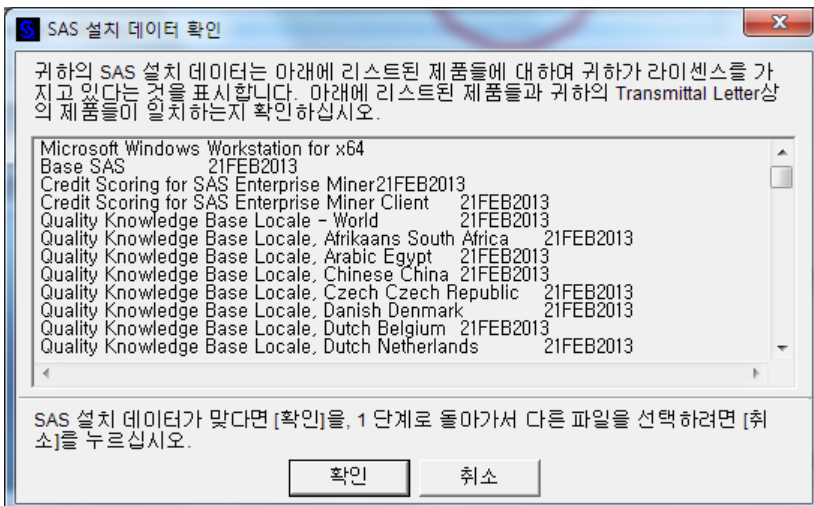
SAS 설치 데이터 확인

귀하의 SAS 설치 데이터는 아래에 리스트된 제품들에 대하여 귀하가 라이센스를 가지고 있다는 것을 표시합니다. 아래에 리스트된 제품들과 귀하의 Transmittal Letter상의 제품들이 일치하는지 확인하십시오.

Microsoft Windows Workstation for x64
Base SAS 21FEB2013
Credit Scoring for SAS Enterprise Miner21FEB2013
Credit Scoring for SAS Enterprise Miner Client 21FEB2013
Quality Knowledge Base Locale - World 21FEB2013
Quality Knowledge Base Locale, Afrikaans South Africa 21FEB2013
Quality Knowledge Base Locale, Arabic Egypt 21FEB2013
Quality Knowledge Base Locale, Chinese China 21FEB2013
Quality Knowledge Base Locale, Czech Czech Republic 21FEB2013
Quality Knowledge Base Locale, Danish Denmark 21FEB2013
Quality Knowledge Base Locale, Dutch Belgium 21FEB2013
Quality Knowledge Base Locale, Dutch Netherlands 21FEB2013

SAS 설치 데이터가 맞다면 [확인]을, 1 단계로 돌아가서 다른 파일을 선택하려면 [취소]를 누르십시오.

확인 취소